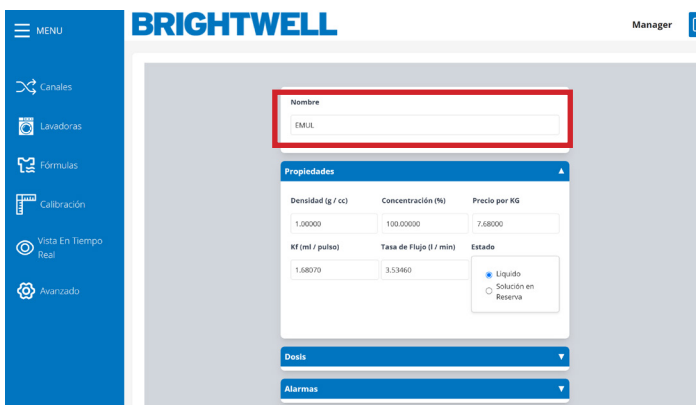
MENU

BRIGHTWELL

Manager

Canales

Lavadoras

Fórmulas

Calibración

Vista En Tiempo Real

Avanzado

Nombre

EMUL

Propiedades

Densidad (g / cc)

1.00000

Concentración (%)

100.00000

Precio por KG

7.68000

Kf (ml / pulso)

1.68070

Tasa de Flujo (l / min)

3.53460

Estado

Líquido

Solución en Reserva

Dosis

Alarmas